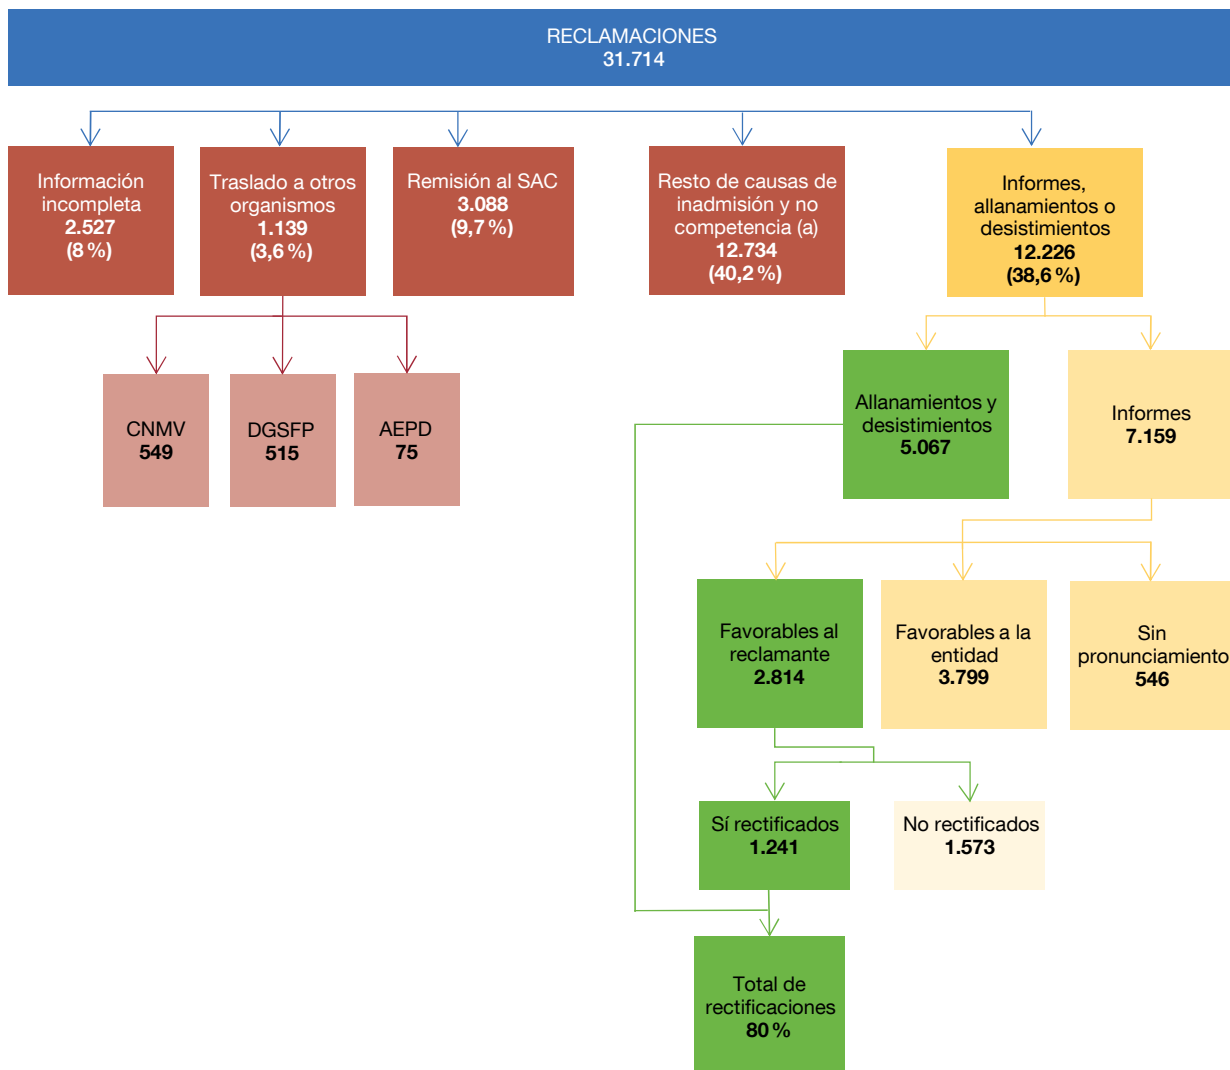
RECLAMACIONES
31.714

Información incompleta
2.527
(8 %)

Traslado a otros organismos
1.139
(3,6 %)

Remisión al SAC
3.088
(9,7 %)

Resto de causas de inadmisión y no competencia (a)
12.734
(40,2 %)

Informes, allanamientos o desistimientos
12.226
(38,6 %)

CNMV
549

DGSFP
515

AEPD
75

Allanamientos y desistimientos
5.067

Informes
7.159

Favorables al reclamante
2.814

Favorables a la entidad
3.799

Sin pronunciamiento
546

Sí rectificados
1.241

No rectificados
1.573

Total de rectificaciones
80 %